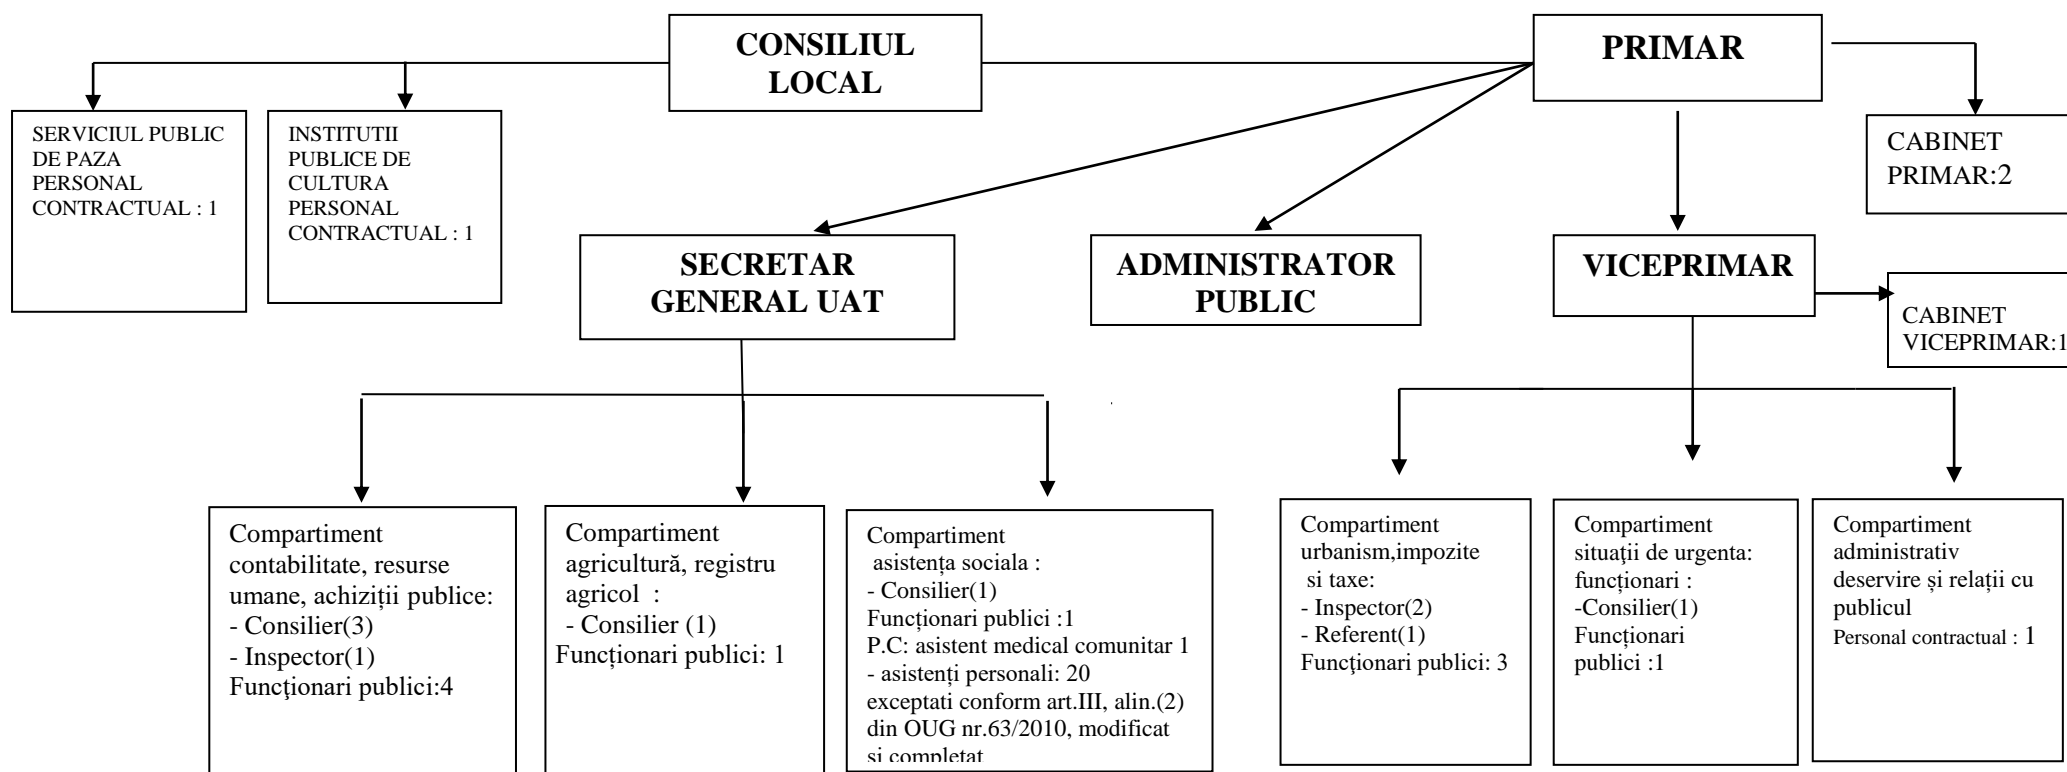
CONSILIUL LOCAL

PRIMAR

SERVICIUL PUBLIC DE PAZA PERSONAL CONTRACTUAL : 1

INSTITUTII PUBLICE DE CULTURA PERSONAL CONTRACTUAL : 1

CABINET PRIMAR:2

SECRETAR GENERAL UAT

ADMINISTRATOR PUBLIC

VICEPRIMAR

CABINET VICEPRIMAR:1

Compartiment contabilitate, resurse umane, achiziții publice:
- Consilier(3)
- Inspector(1)
Funcţionari publici:4

Compartiment agricultură, registru agricol :
- Consilier (1)
Funcționari publici: 1

Compartiment asistența sociala :
- Consilier(1)
Funcționari publici :1
P.C: asistent medical comunitar 1
- asistenți personali: 20 exceptati conform art.III, alin.(2) din OUG nr.63/2010, modificat si completat

Compartiment urbanism,impozite si taxe:
- Inspector(2)
- Referent(1)
Funcţionari publici: 3

Compartiment situații de urgenta: funcționari :
-Consilier(1)
Funcționari publici :1

Compartiment administrativ deservire și relații cu publicul
Personal contractual : 1